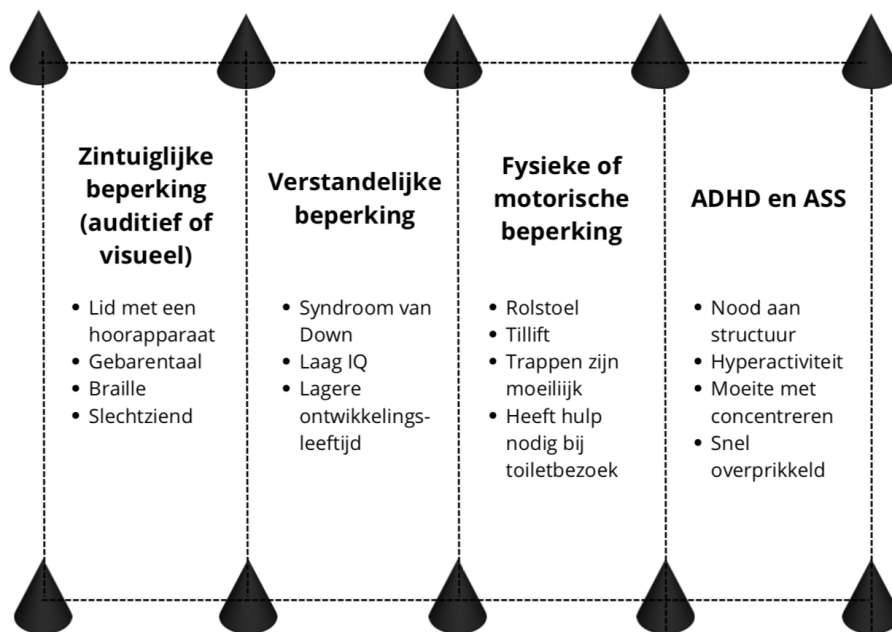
Zintuiglijke beperking (auditief of visueel)

- Lid met een hoorapparaat
- Gebarentaal
- Braille
- Slechtziend

Verstandelijke beperking

- Syndroom van Down
- Laag IQ
- Lagere ontwikkelingsleeftijd

Fysieke of motorische beperking

- Rolstoel
- Tillift
- Trappen zijn moeilijk
- Heeft hulp nodig bij toiletbezoek

ADHD en ASS

- Nood aan structuur
- Hyperactiviteit
- Moeite met concentreren
- Snel overprikkeld